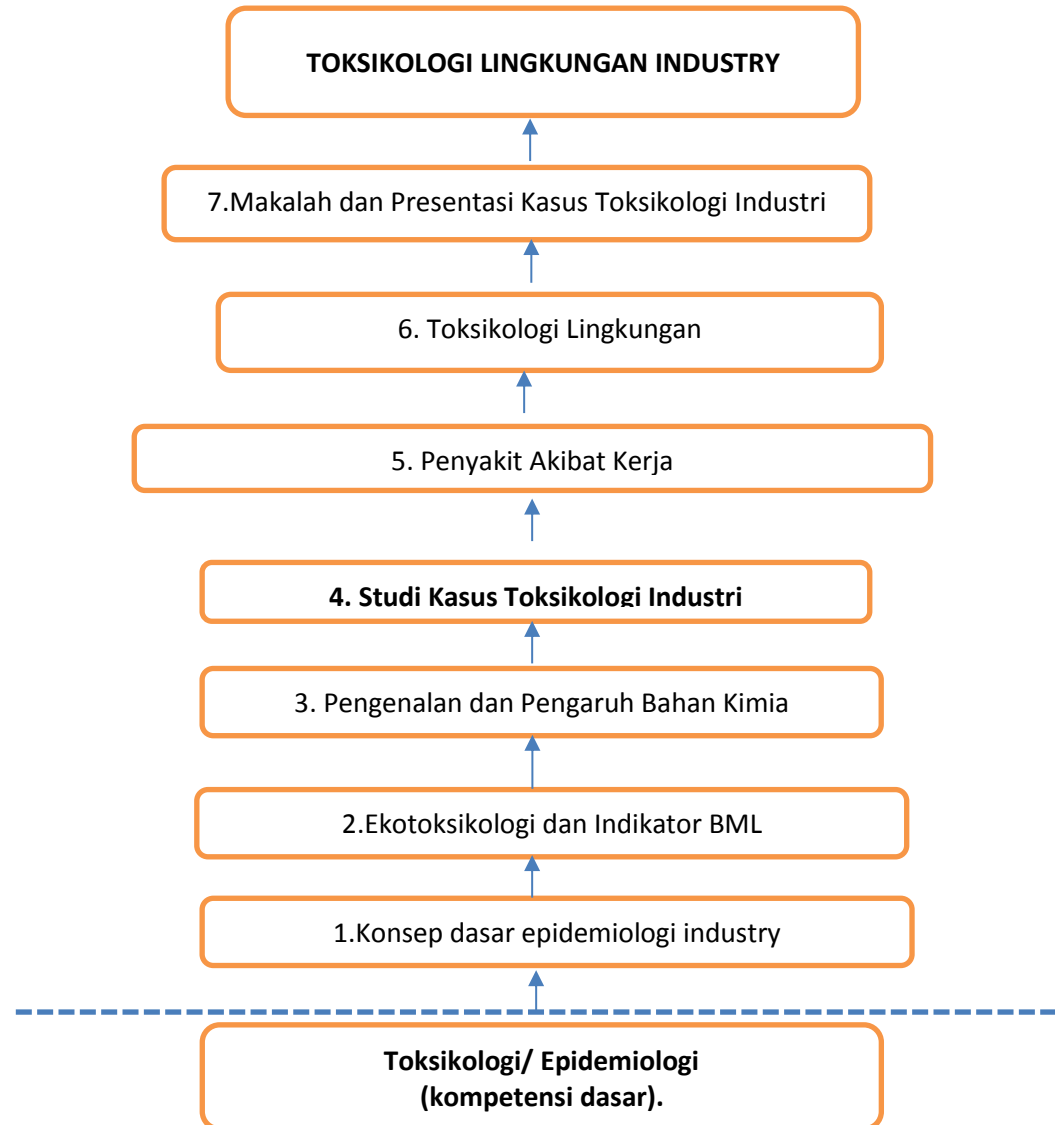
TOKSIKOLOGI LINGKUNGAN INDUSTRY

7.Makalah dan Presentasi Kasus Toksikologi Industri

6. Toksikologi Lingkungan

5. Penyakit Akibat Kerja

4. Studi Kasus Toksikologi Industri

3. Pengenalan dan Pengaruh Bahan Kimia

2.Ekotoksikologi dan Indikator BML

1.Konsep dasar epidemiologi industry

Toksikologi/ Epidemiologi
(kompetensi dasar).